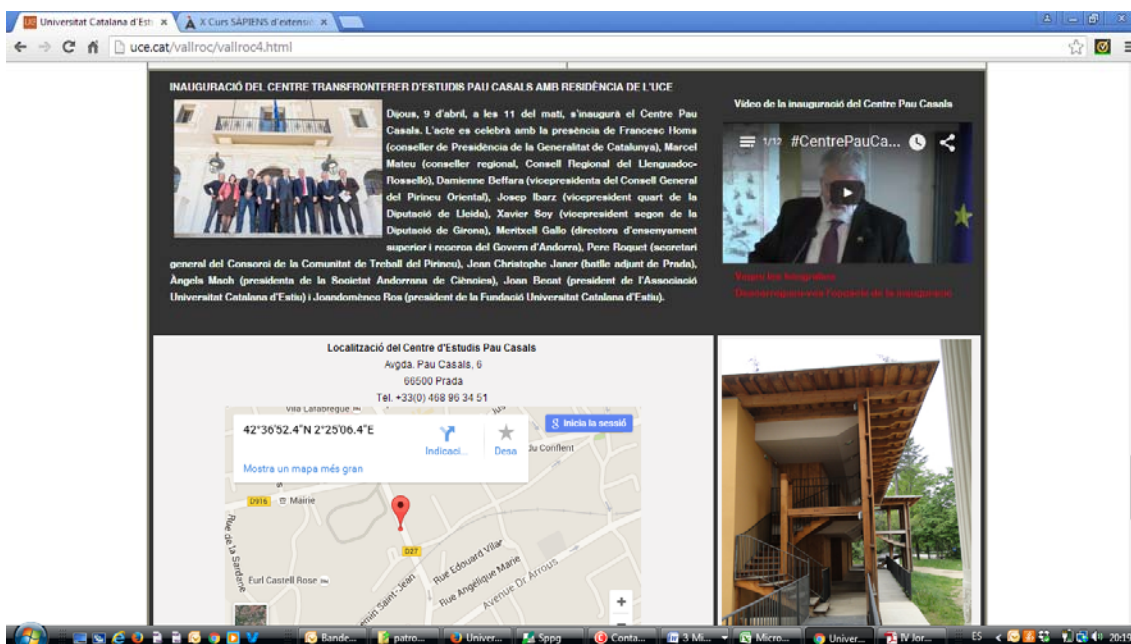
Universitat Catalana d'Est ×
X Curs SÀPIENS d'extensió ×

uce.cat/vallroc/vallroc4.html

INAUGURACIÓ DEL CENTRE TRANSFRONTERER D'ESTUDIS PAU CASALS AMB RESIDÈNCIA DE L'UCE

Dijous, 9 d'abril, a les 11 del matí, s'inaugurà el Centre Pau Casals. L'acte es celebrà amb la presència de Francesc Homs (conseller de Presidència de la Generalitat de Catalunya), Marcel Mateu (conseller regional, Consell Regional del Llenguadoc-Rosselló), Damienne Beffara (vicepresidenta del Consell General del Pirineu Oriental), Josep Ibarz (vicepresident quart de la Diputació de Lleida), Xavier Soy (vicepresident segon de la Diputació de Girona), Meritxell Gallo (directora d'ensenyament superior i recerca del Govern d'Andorra), Pere Roquet (secretari general del Consorci de la Comunitat de Treball del Pirineu), Jean Christophe Janer (batlle adjunt de Prada), Àngels Mach (presidenta de la Societat Andorrana de Ciències), Joan Becat (president de l'Associació Universitat Catalana d'Estiu) i Joandomènec Ros (president de la Fundació Universitat Catalana d'Estiu).

Vídeo de la inauguració del Centre Pau Casals

1/12 #CentrePauCa...

Vegeu les fotografies
Descarregueu-vos l'opuscle de la inauguració

Localització del Centre d'Estudis Pau Casals
Avgda. Pau Casals, 6
66500 Prada
Tel. +33(0) 468 96 34 51

Villa Larabregue
42°36'52.4"N 2°25'06.4"E
Indicaci...
Desa
Inicia la sessió
Mostra un mapa més gran
du Conflent
D916 Mairie
D27
Rue de la Sardane
Rue Edouard Villar
Rue Angélique Marie
Avenue Dr Arrous
Euri Castell Rose
Chemin Saint-Jean

Bande...
patro...
Univer...
Sppg
Conta...
3 Mi...
Micro...
Univer...
IV Jor...
ES
20:19